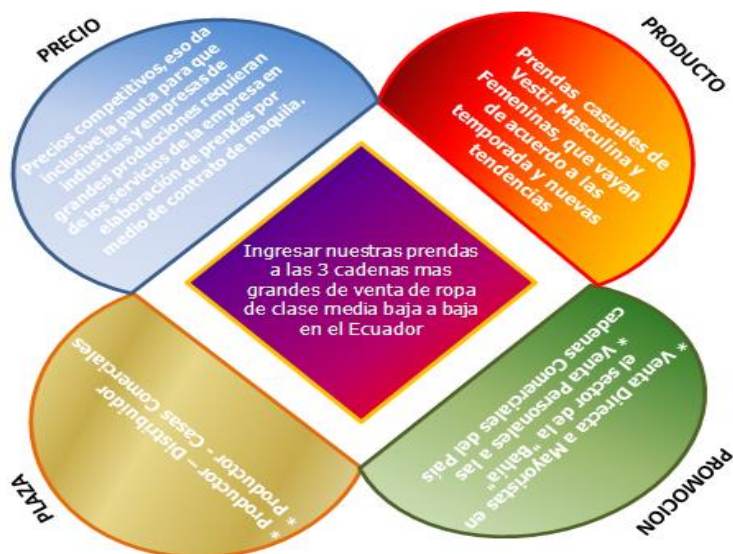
PRECIO

Precios competitivos, eso da inclusive la pauta para que industrias y empresas de grandes producciones requieran de los servicios de la empresa en elaboración de prendas por medio de contrato de maquila.

PRODUCTO

Prendas casuales de Vestir Masculina y Femeninas, que vayan de acuerdo a las temporada y nuevas tendencias

Ingresar nuestras prendas a las 3 cadenas mas grandes de venta de ropa de clase media baja a baja en el Ecuador

PLAZA

* Productor – Distribuidor
* Productor – Casas Comerciales

PROMOCION

* Venta Directa a Mayoristas en el sector de la Bahia
* Venta Personales a las cadenas Comerciales del Pais